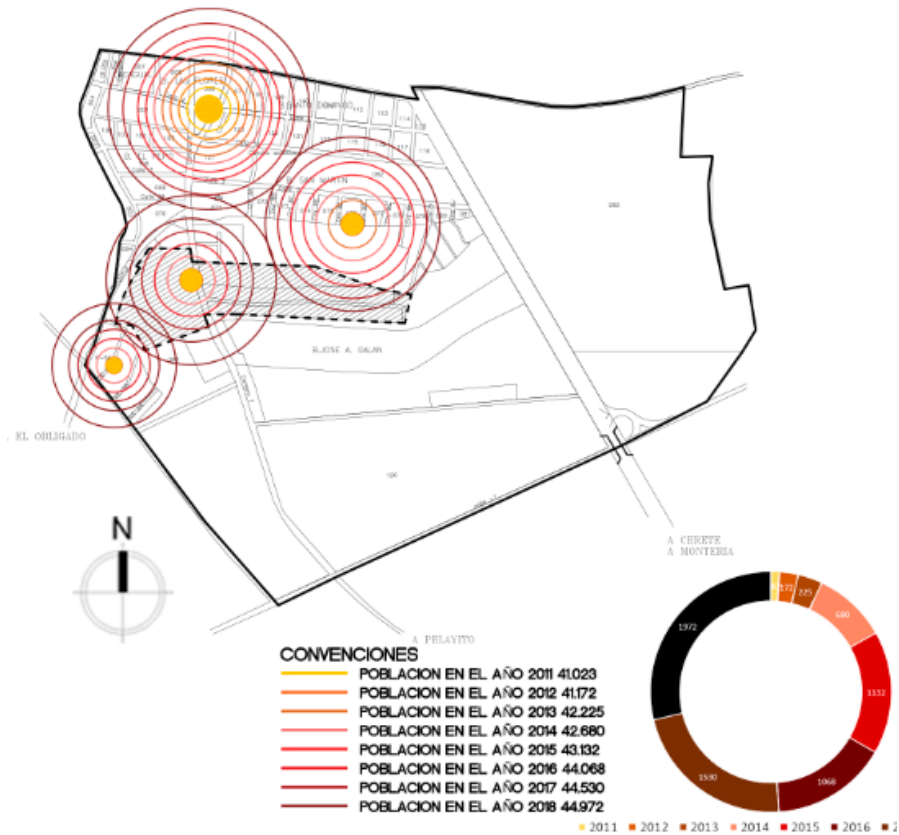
SANTO DOMINGO

SAN MARTIN

BJOSE A. GALAN

EL OBLIGADO

A CERETE
A MONTERIA

A PELAYITO

N

CONVENCIONES
POBLACION EN EL AÑO 2011 41.023
POBLACION EN EL AÑO 2012 41.172
POBLACION EN EL AÑO 2013 42.225
POBLACION EN EL AÑO 2014 42.680
POBLACION EN EL AÑO 2015 43.132
POBLACION EN EL AÑO 2016 44.068
POBLACION EN EL AÑO 2017 44.530
POBLACION EN EL AÑO 2018 44.972

172
225
580
1132
1068
1590
1972

2011 2012 2013 2014 2015 2016 2